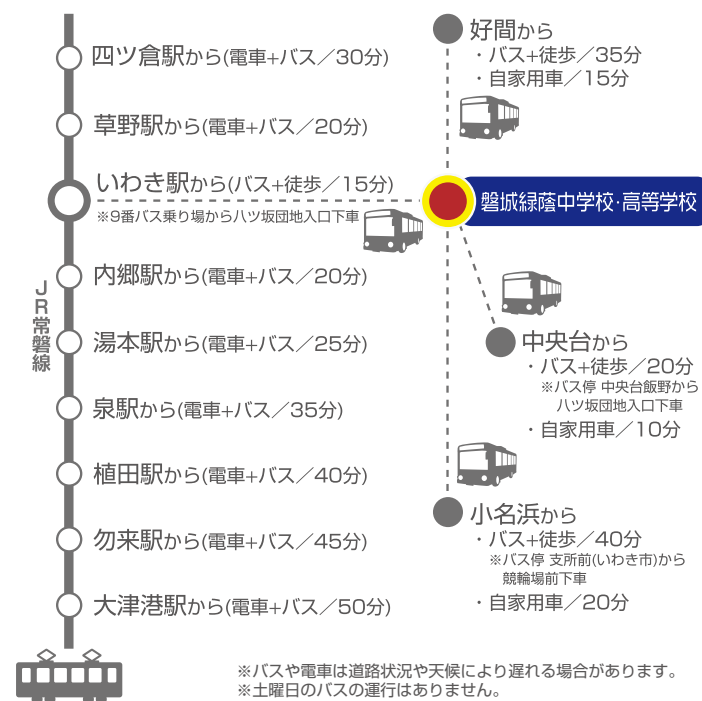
四ツ倉駅から(電車+バス／30分)

草野駅から(電車+バス／20分)

いわき駅から(バス+徒歩／15分)
※9番バス乗り場からハツ坂団地入口下車

内郷駅から(電車+バス／20分)

湯本駅から(電車+バス／25分)

泉駅から(電車+バス／35分)

植田駅から(電車+バス／40分)

勿来駅から(電車+バス／45分)

大津港駅から(電車+バス／50分)

JR常磐線

好間から
・バス+徒歩／35分
・自家用車／15分

磐城緑蔭中学校·高等学校

中央台から
・バス+徒歩／20分
※バス停 中央台飯野から ハツ坂団地入口下車
・自家用車／10分

小名浜から
・バス+徒歩／40分
※バス停 支所前(いわき市)から 競輪場前下車
・自家用車／20分

※バスや電車は道路状況や天候により遅れる場合があります。
※土曜日のバスの運行はありません。